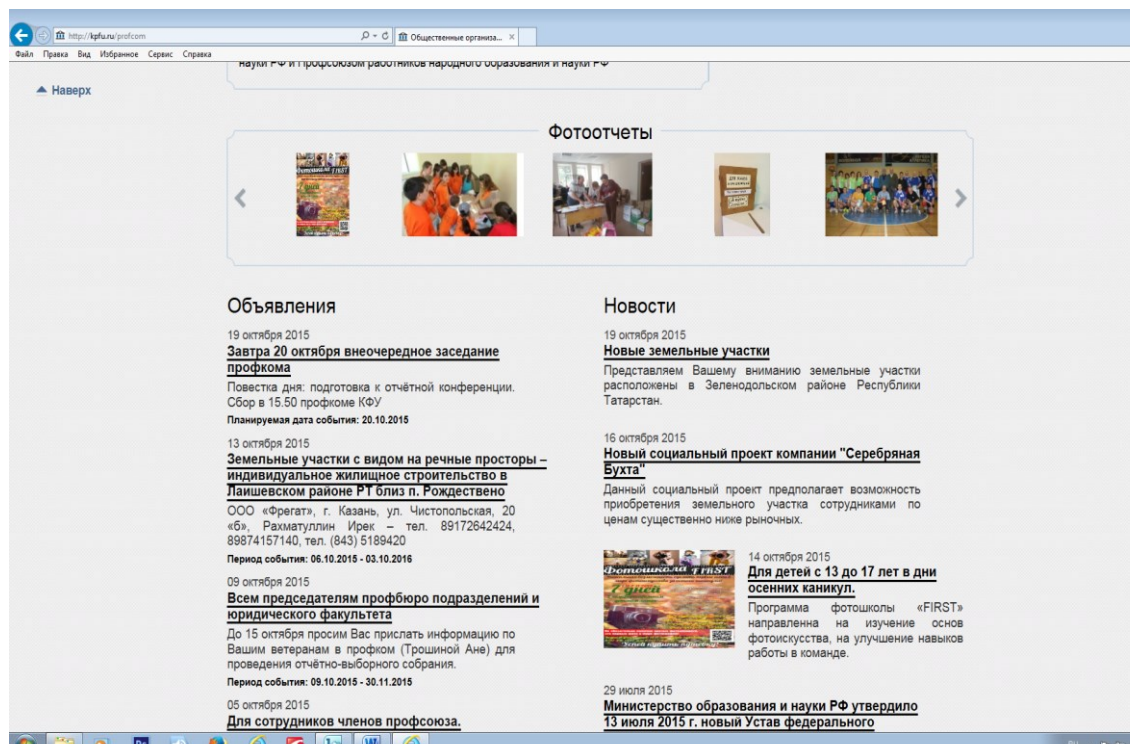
http://kpfu.ru/profcom

Общественные организа... ×

Файл Правка Вид Избранное Сервис Справка

науки РФ и Профсоюзом работников народного образования и науки РФ

▲ Наверх

Фотоотчеты

Объявления

19 октября 2015

Завтра 20 октября внеочередное заседание профкома

Повестка дня: подготовка к отчётной конференции. Сбор в 15.50 профкоме КФУ

Планируемая дата события: 20.10.2015

13 октября 2015

Земельные участки с видом на речные просторы – индивидуальное жилищное строительство в Лаишевском районе РТ близ п. Рождествено

ООО «Фрегат», г. Казань, ул. Чистопольская, 20 «б», Рахматуллин Ирек – тел. 89172642424, 89874157140, тел. (843) 5189420

Период события: 06.10.2015 - 03.10.2016

09 октября 2015

Всем председателям профбюро подразделений и юридического факультета

До 15 октября просим Вас прислать информацию по Вашим ветеранам в профком (Трошиной Ане) для проведения отчётно-выборного собрания.

Период события: 09.10.2015 - 30.11.2015

05 октября 2015

Для сотрудников членов профсоюза.

Новости

19 октября 2015

Новые земельные участки

Представляем Вашему вниманию земельные участки расположены в Зеленодольском районе Республики Татарстан.

16 октября 2015

Новый социальный проект компании "Серебряная Бухта"

Данный социальный проект предполагает возможность приобретения земельного участка сотрудниками по ценам существенно ниже рыночных.

14 октября 2015

Для детей с 13 до 17 лет в дни осенних каникул.

Программа фотошколы «FIRST» направленна на изучение основ фотоискусства, на улучшение навыков работы в команде.

29 июля 2015

Министерство образования и науки РФ утвердило 13 июля 2015 г. новый Устав федерального